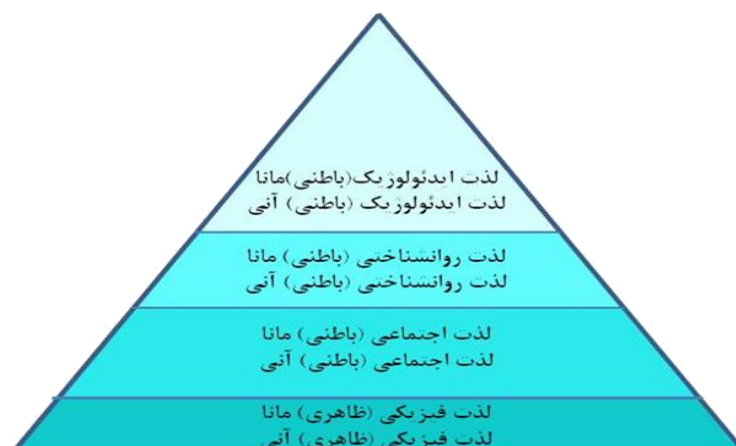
لذت ایدئولوژیک(باطنی)مانا
لذت ایدئولوژیک (باطنی) آنی

لذت روانشناختی (باطنی) مانا
لذت روانشناختی (باطنی) آنی

لذت اجتماعی (باطنی) مانا
لذت اجتماعی (باطنی) آنی

لذت فیزیکی (ظاهری) مانا
لذت فیزیکی (ظاهری) آنی